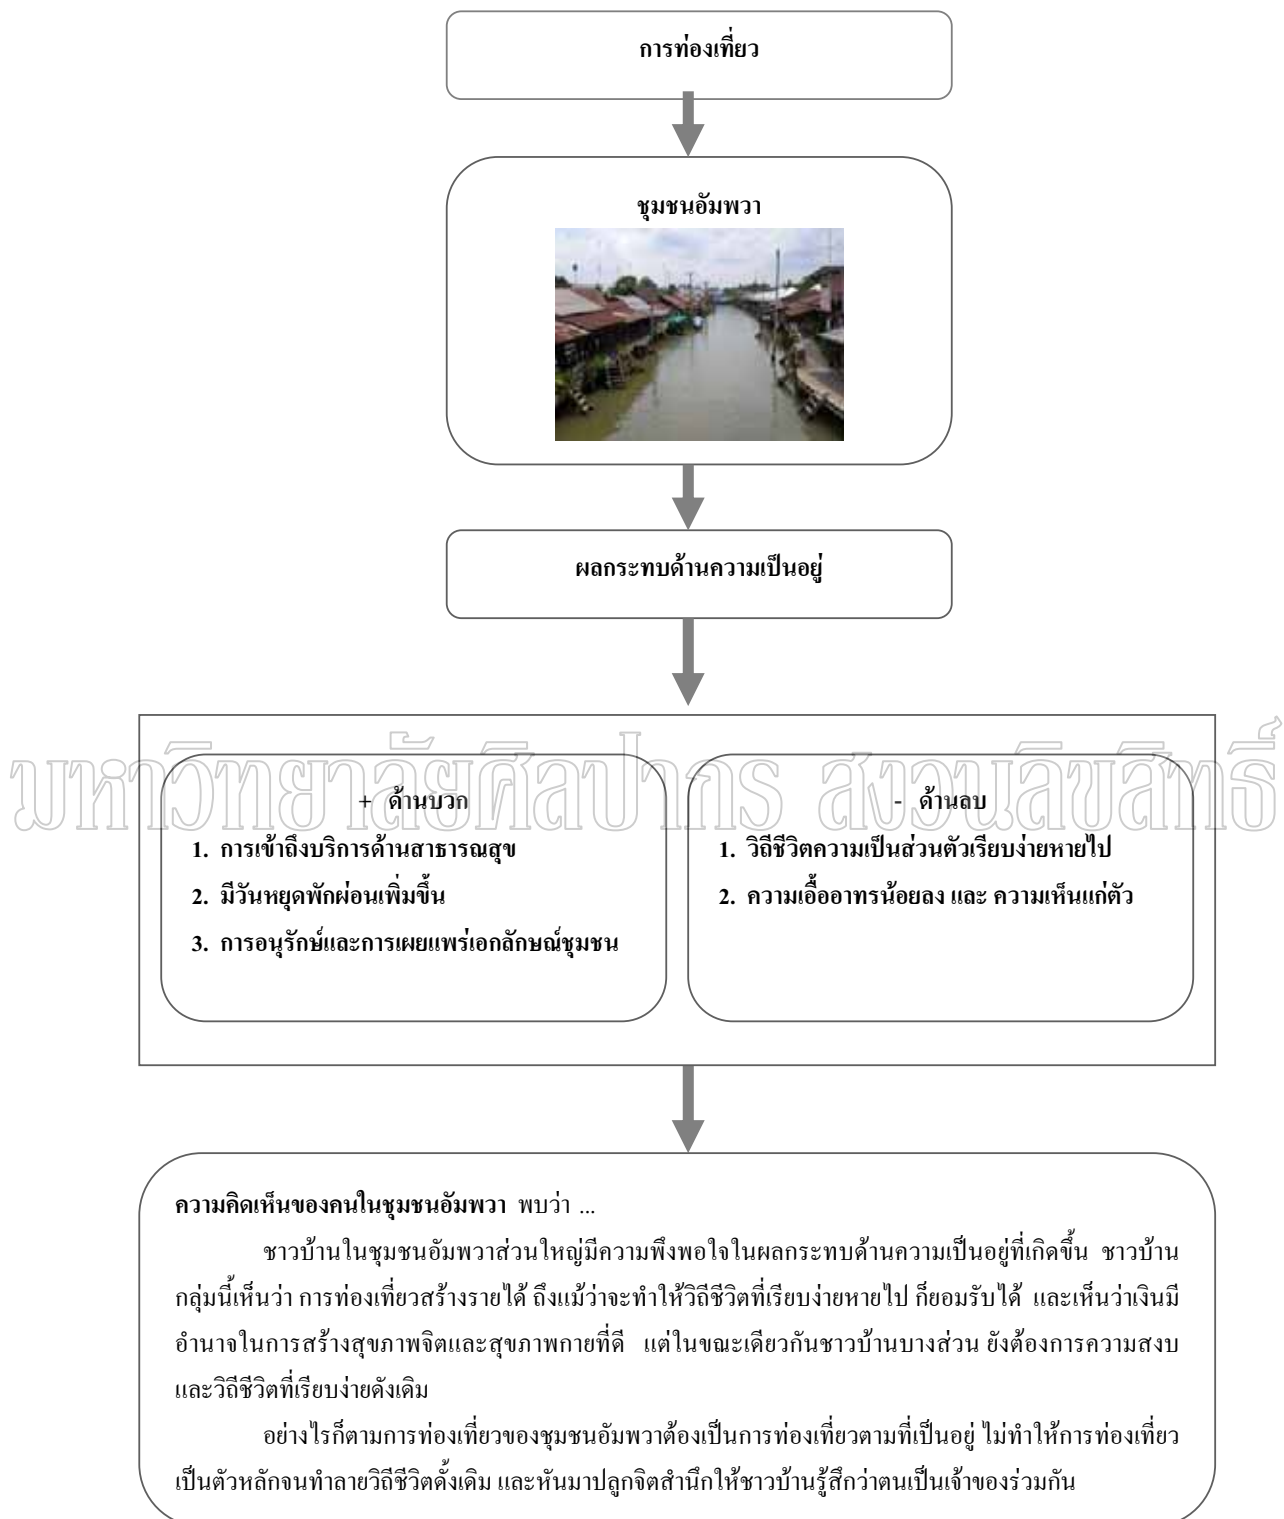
การท่องเที่ยว

ชุมชนอัมพวา

ผลกระทบด้านความเป็นอยู่

มหาวิทยาลัยศิลปากร สงวนลิขสิทธิ์

+ ด้านบวก

1. การเข้าถึงบริการด้านสาธารณสุข
2. มีวันหยุดพักผ่อนเพิ่มขึ้น
3. การอนุรักษ์และการเผยแพร่เอกลักษณ์ชุมชน

- ด้านลบ

1. วิถีชีวิตความเป็นส่วนตัวเรียบง่ายหายไป
2. ความเอื้ออาทรน้อยลง และ ความเห็นแก่ตัว

ความคิดเห็นของคนในชุมชนอัมพวา พบว่า ...

ชาวบ้านในชุมชนอัมพวาส่วนใหญ่มีความพึงพอใจในผลกระทบด้านความเป็นอยู่ที่เกิดขึ้น ชาวบ้านกลุ่มนี้เห็นว่า การท่องเที่ยวสร้างรายได้ ถึงแม้ว่าจะทำให้วิถีชีวิตที่เรียบง่ายหายไป ก็ยอมรับได้ และเห็นว่าเงินมีอำนาจในการสร้างสุขภาพจิตและสุขภาพกายที่ดี แต่ในขณะเดียวกันชาวบ้านบางส่วน ยังต้องการความสงบและวิถีชีวิตที่เรียบง่ายดังเดิม

อย่างไรก็ตามการท่องเที่ยวของชุมชนอัมพวาต้องเป็นการท่องเที่ยวตามที่เป็นอยู่ ไม่ทำให้การท่องเที่ยวเป็นตัวหลักจนทำลายวิถีชีวิตดั้งเดิม และหันมาปลูกจิตสำนึกให้ชาวบ้านรู้สึกว่าตนเป็นเจ้าของร่วมกัน